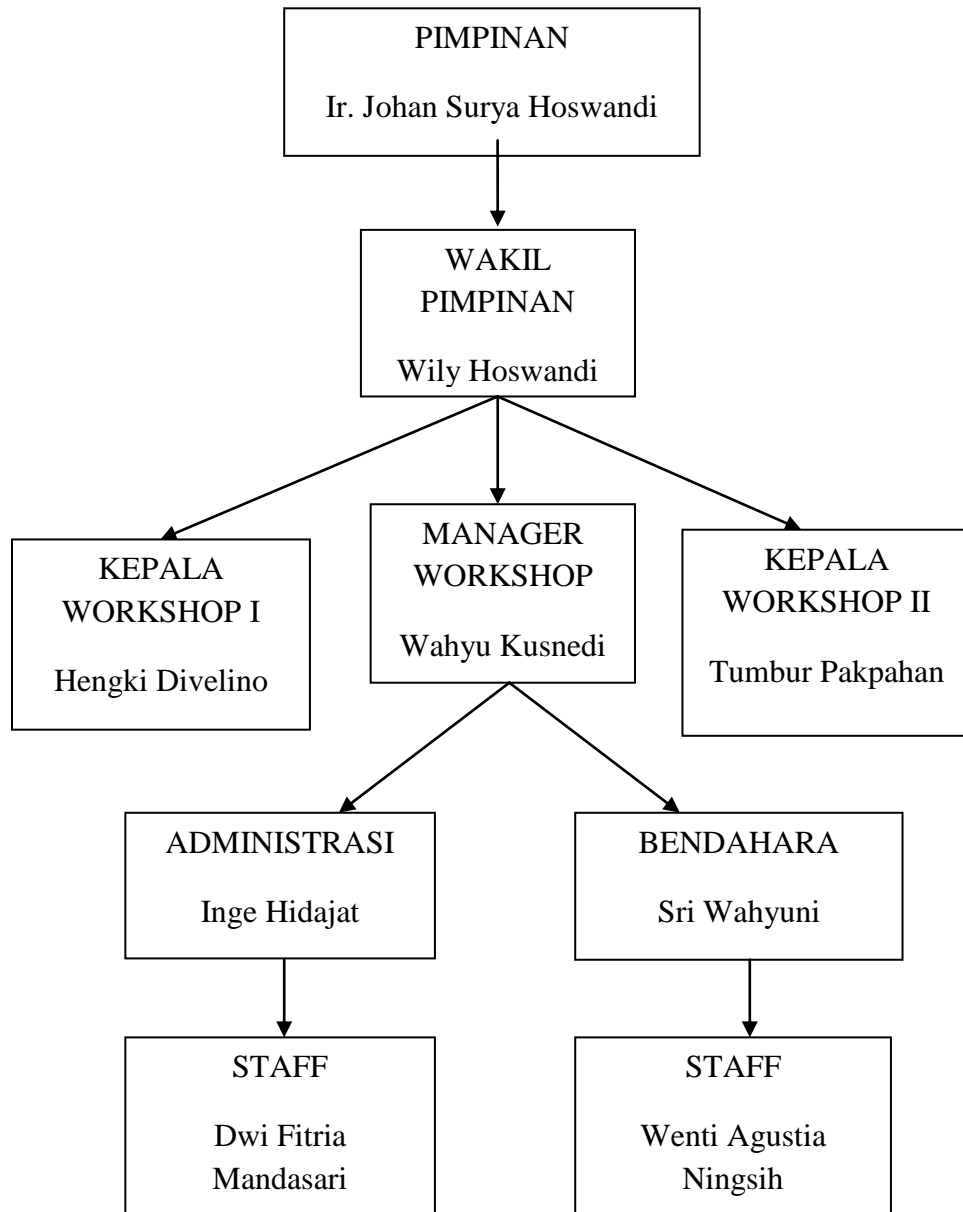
PIMPINAN

Ir. Johan Surya Hoswandi

WAKIL PIMPINAN

Wily Hoswandi

KEPALA WORKSHOP I

Hengki Divelino

MANAGER WORKSHOP

Wahyu Kusnedi

KEPALA WORKSHOP II

Tumbur Pakpahan

ADMINISTRASI

Inge Hidajat

BENDAHARA

Sri Wahyuni

STAFF

Dwi Fitria Mandasari

STAFF

Wenti Agustia Ningsih